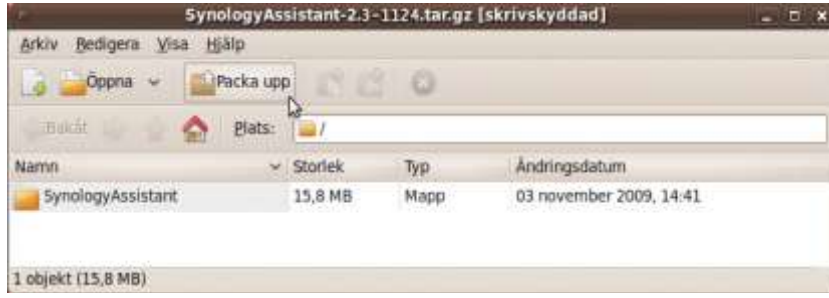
SynologyAssistant-2.3-1124.tar.gz [skrivskyddad]

Arkiv Redigera Visa Hjälp

Öppna Packa upp

Bakåt Plats: /

| Namn | Storlek | Typ | Ändringsdatum |
|---|---|---|---|
| SynologyAssistant | 15,8 MB | Mapp | 03 november 2009, 14:41 |

1 objekt (15,8 MB)